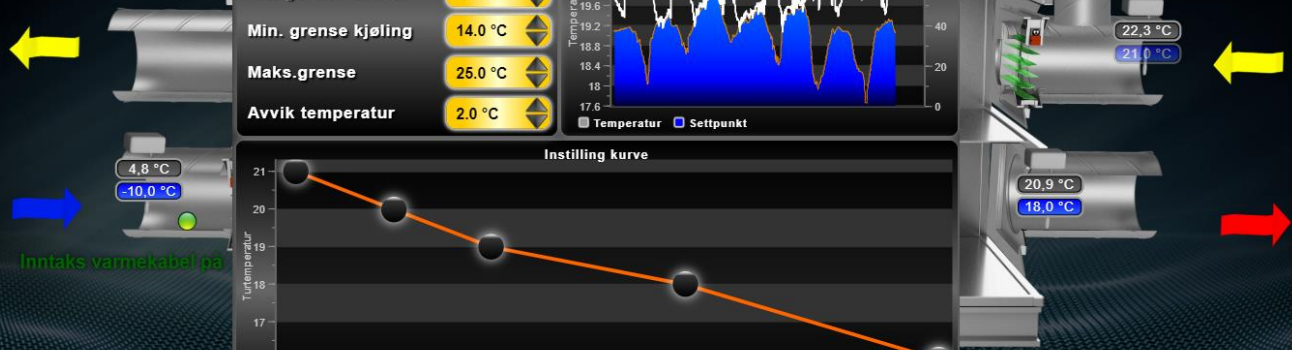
Min. grense kjøling
14.0 °C
Maks.grense
25.0 °C
Avvik temperatur
2.0 °C

Temperatur
19.6
19.2
18.8
18.4
18
17.6
40
20
0
Temperatur
Settpunkt

22,3 °C
21,0 °C

4,8 °C
-10,0 °C
Inntaks varmekabel på

Instilling kurve
Turtemperatur
21
20
19
18
17

20,9 °C
18,0 °C